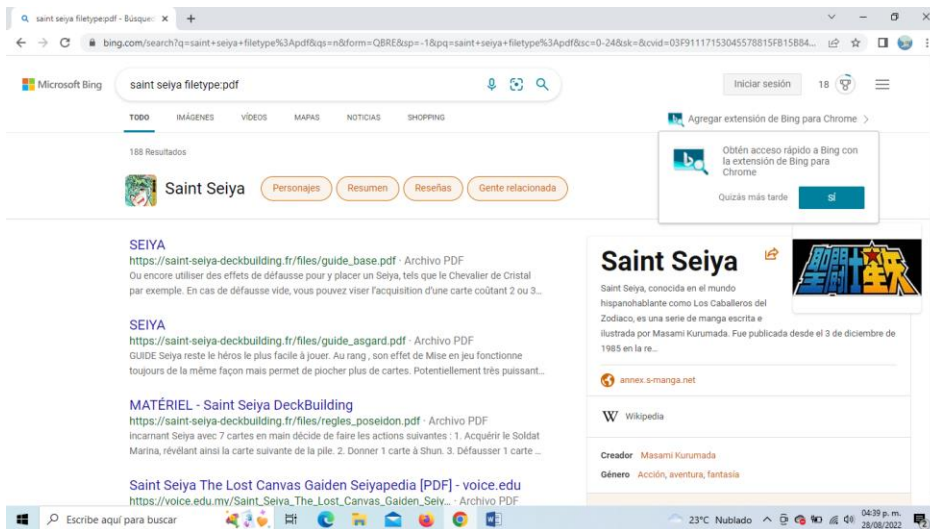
saint seiya filetype:pdf - Búsqued ×  +

bing.com/search?q=saint+seiya+filetype%3Apdf&qs=n&form=QBRE&sp=-1&pq=saint+seiya+filetype%3Apdf&sc=0-24&sk=&cvid=03F91117153045578815FB15B84...

Microsoft Bing

saint seiya filetype:pdf

Iniciar sesión  18

TODO  IMÁGENES  VÍDEOS  MAPAS  NOTICIAS  SHOPPING

Agregar extensión de Bing para Chrome

188 Resultados

Saint Seiya  Personajes  Resumen  Reseñas  Gente relacionada

Obtén acceso rápido a Bing con la extensión de Bing para Chrome

Quizás más tarde  Sí

SEIYA
https://saint-seiya-deckbuilding.fr/files/guide_base.pdf · Archivo PDF
Ou encore utiliser des effets de défausse pour y placer un Seiya, tels que le Chevalier de Cristal par exemple. En cas de défausse vide, vous pouvez viser l'acquisition d'une carte coûtant 2 ou 3...

SEIYA
https://saint-seiya-deckbuilding.fr/files/guide_asgard.pdf · Archivo PDF
GUIDE Seiya reste le héros le plus facile à jouer. Au rang , son effet de Mise en jeu fonctionne toujours de la même façon mais permet de piocher plus de cartes. Potentiellement très puissant...

MATÉRIEL - Saint Seiya DeckBuilding
https://saint-seiya-deckbuilding.fr/files/regles_poseidon.pdf · Archivo PDF
incarnant Seiya avec 7 cartes en main décide de faire les actions suivantes : 1. Acquérir le Soldat Marina, révélant ainsi la carte suivante de la pile. 2. Donner 1 carte à Shun. 3. Défausser 1 carte ...

Saint Seiya The Lost Canvas Gaiden Seiyapedia [PDF] - voice.edu
https://voice.edu.my/Saint_Seiya_The_Lost_Canvas_Gaiden_Seiy... · Archivo PDF

Saint Seiya

Saint Seiya, conocida en el mundo hispanohablante como Los Caballeros del Zodiaco, es una serie de manga escrita e ilustrada por Masami Kurumada. Fue publicada desde el 3 de diciembre de 1985 en la re...

annex.s-manga.net

Wikipedia

Creador  Masami Kurumada

Género  Acción, aventura, fantasía

Escribe aquí para buscar

23°C Nublado  04:39 p. m. 28/08/2022